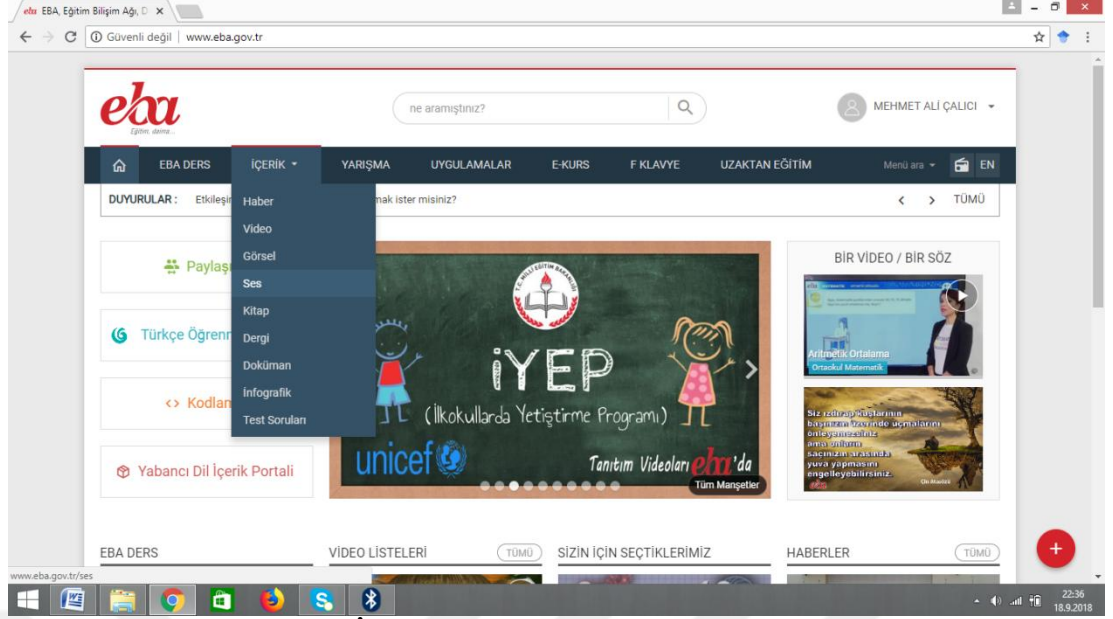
EBA, Eğitim Bilişim Ağı, D ×

Güvenli değil | www.eba.gov.tr

eba
Eğitim, daima...

ne aramıştınız?

MEHMET ALİ ÇALICI

EBA DERS
İÇERİK
YARIŞMA
UYGULAMALAR
E-KURS
F KLAVYE
UZAKTAN EĞİTİM
Menü ara
EN

DUYURULAR : Etkileşi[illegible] mak ister misiniz?
TÜMÜ

Haber
Video
Görsel
Ses
Kitap
Dergi
Doküman
İnfografik
Test Soruları

Paylaş
Türkçe Öğren
Kodla
Yabancı Dil İçerik Portalı

T.C. MİLLİ EĞİTİM BAKANLIĞI
iYEP
(İlkokullarda Yetiştirme Programı)
unicef
Tanıtım Videoları eba'da
Tüm Manşetler

BİR VİDEO / BİR SÖZ
Aritmetik Ortalama
Ortaokul Matematik

Siz ızdırap kuşlarının başınızın üzerinde uçmalarını önleyemezsiniz ama onların saçınızı arasında yuva yapmasını engelleyebilirsiniz.

EBA DERS
VİDEO LİSTELERİ
TÜMÜ
SİZİN İÇİN SEÇTİKLERİMİZ
HABERLER
TÜMÜ

www.eba.gov.tr/ses

22:36
18.9.2018